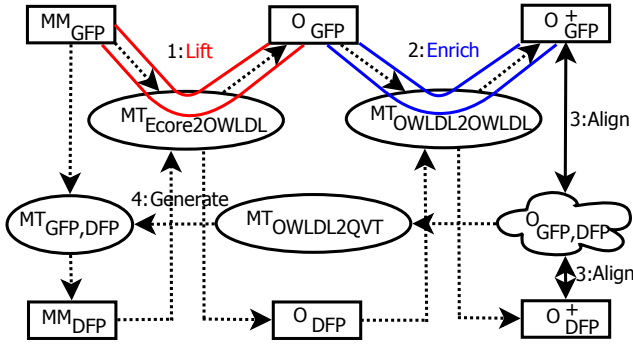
$MM_{GFP}$

$O_{GFP}$

$O^{+}_{GFP}$

1: Lift

2: Enrich

$MT_{Ecore2OWLDL}$

$MT_{OWLDL2OWLDL}$

3: Align

4: Generate

$MT_{GFP,DFP}$

$MT_{OWLDL2QVT}$

$O_{GFP,DFP}$

3: Align

$MM_{DFP}$

$O_{DFP}$

$O^{+}_{DFP}$